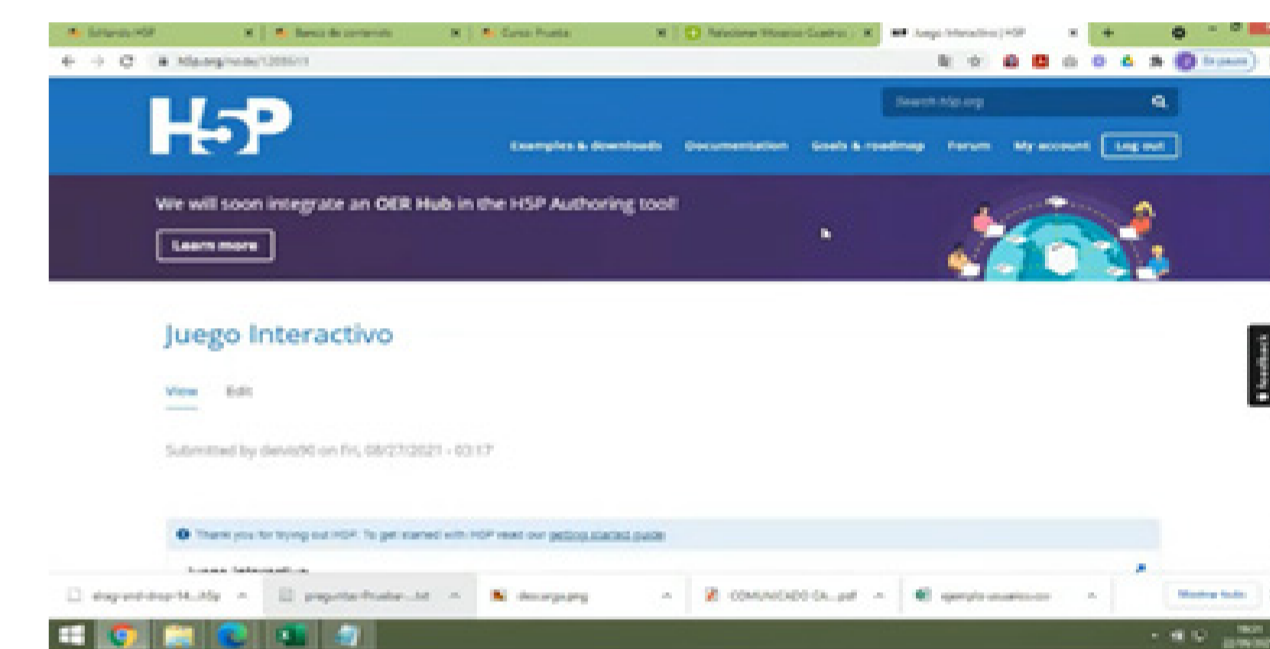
Editando H5P | Banco de contenido | Curso: Prueba | Relacionar (Mosaico Cuadros) | Juego Interactivo | H5P

h5p.org/node/1205511

En pausa

H5P

Search h5p.org

Examples & downloads Documentation Goals & roadmap Forum My account Log out

We will soon integrate an OER Hub in the H5P Authoring tool!

Learn more

Juego Interactivo

View Edit

Submitted by delvis90 on Fri, 08/27/2021 - 03:17

Thank you for trying out H5P. To get started with H5P read our getting started guide

Juego Interactivo

Feedback

drag-and-drop-14...h5p

preguntas-Prueba-...txt

descarga.png

COMUNICADO-CA....pdf

ejemplo-usuarios.csv

Mostrar todo